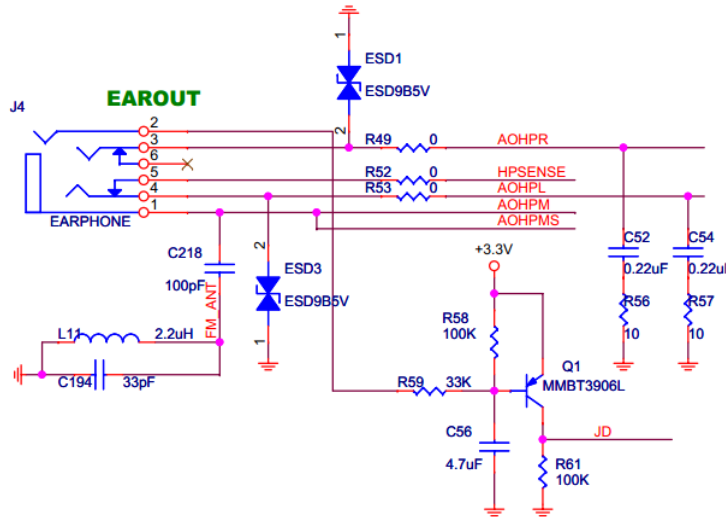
J4
EAROUT
2
3
6
5
4
1
EARPHONE
1
ESD1
ESD9B5V
2
R49 0
AOHPR
R52 0
HPSENSE
R53 0
AOHPL
AOHPM
AOHPMS
C218
100pF
2
ESD3
ESD9B5V
1
FM_ANT
L11 2.2uH
C194 33pF
+3.3V
R58
100K
R59 33K
Q1
MMBT3906L
C56
4.7uF
JD
R61
100K
C52
0.22uF
R56
10
C54
0.22uF
R57
10